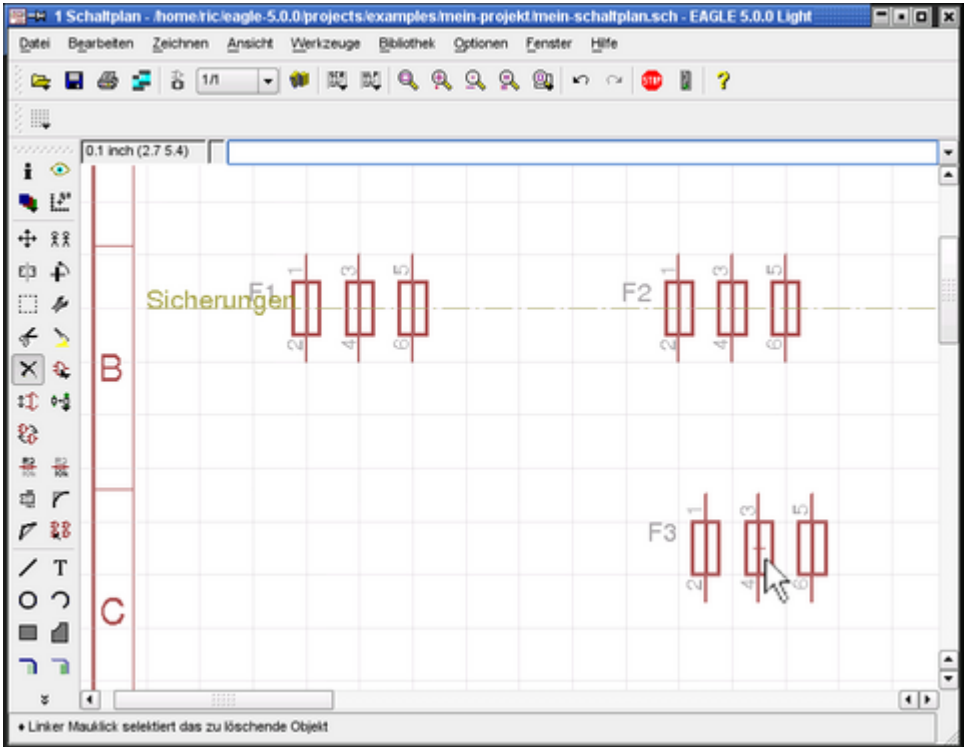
1 Schaltplan - /home/ric/eagle-5.0.0/projects/examples/mein-projekt/mein-schaltplan.sch - EAGLE 5.0.0 Light

Datei Bearbeiten Zeichnen Ansicht Werkzeuge Bibliothek Optionen Fenster Hilfe

1/1

0.1 inch (2.7 5.4)

Sicherungen

F1

1 3 5

2 4 6

F2

1 3 5

2 4 6

B

F3

1 3 5

2 4 6

C

T

Linker Mausklick selektiert das zu löschende Objekt